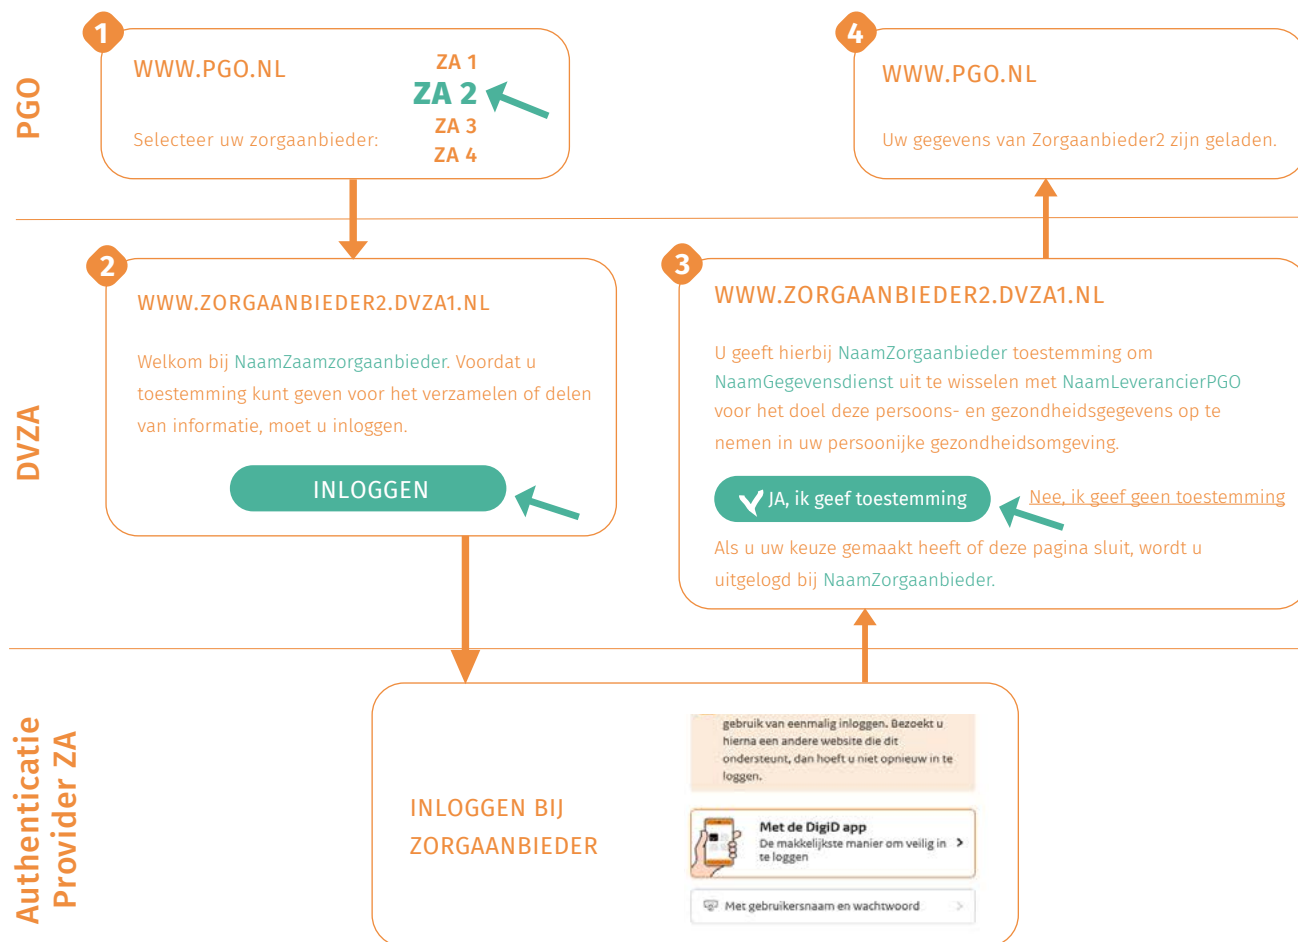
PGO

1

WWW.PGO.NL

Selecteer uw zorgaanbieder:

ZA 1
ZA 2
ZA 3
ZA 4

4

WWW.PGO.NL

Uw gegevens van Zorgaanbieder2 zijn geladen.

DVZA

2

WWW.ZORGAANBIEDER2.DVZA1.NL

Welkom bij NaamZaamzorgaanbieder. Voordat u toestemming kunt geven voor het verzamelen of delen van informatie, moet u inloggen.

INLOGGEN

3

WWW.ZORGAANBIEDER2.DVZA1.NL

U geeft hierbij NaamZorgaanbieder toestemming om NaamGegevensdienst uit te wisselen met NaamLeverancierPGO voor het doel deze persoons- en gezondheidsgegevens op te nemen in uw persoonijke gezondheidsomgeving.

JA, ik geef toestemming

Nee, ik geef geen toestemming

Als u uw keuze gemaakt heeft of deze pagina sluit, wordt u uitgelogd bij NaamZorgaanbieder.

Authenticatie Provider ZA

INLOGGEN BIJ ZORGAANBIEDER

gebruik van eenmalig inloggen. Bezoekt u hierna een andere website die dit ondersteunt, dan hoeft u niet opnieuw in te loggen.

Met de DigiD app
De makkelijkste manier om veilig in te loggen

Met gebruikersnaam en wachtwoord